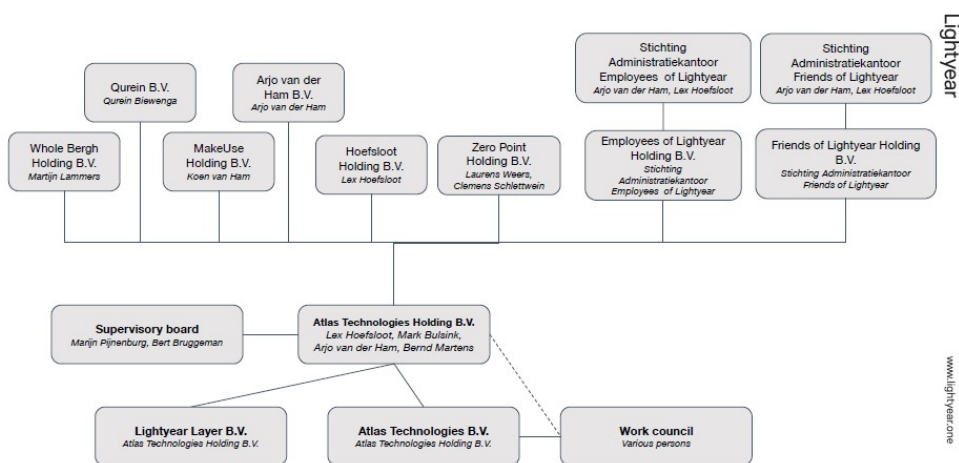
Lightyear

Qurein B.V.
Qurein Biewenga

Arjo van der Ham B.V.
Arjo van der Ham

Stichting Administratiekantoor Employees of Lightyear
Arjo van der Ham, Lex Hoefsloot

Stichting Administratiekantoor Friends of Lightyear
Arjo van der Ham, Lex Hoefsloot

Whole Bergh Holding B.V.
Martijn Lammers

MakeUse Holding B.V.
Koen van Ham

Hoefsloot Holding B.V.
Lex Hoefsloot

Zero Point Holding B.V.
Laurens Weers, Clemens Schlettwein

Employees of Lightyear Holding B.V.
Stichting Administratiekantoor Employees of Lightyear

Friends of Lightyear Holding B.V.
Stichting Administratiekantoor Friends of Lightyear

Supervisory board
Marijn Pijnenburg, Bert Bruggeman

Atlas Technologies Holding B.V.
Lex Hoefsloot, Mark Bulsink, Arjo van der Ham, Bernd Martens

www.lightyear.one

Lightyear Layer B.V.
Atlas Technologies Holding B.V.

Atlas Technologies B.V.
Atlas Technologies Holding B.V.

Work council
Various persons